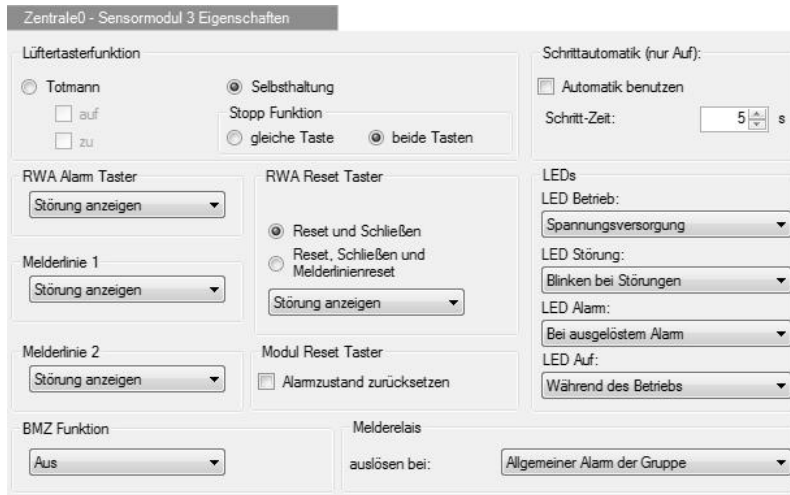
Zentrale0 - Sensormodul 3 Eigenschaften

Lüftertasterfunktion

Totmann

auf

zu

Selbsthaltung

Stopp Funktion

gleiche Taste

beide Tasten

Schrittautomatik (nur Auf):

Automatik benutzen

Schritt-Zeit:

5

s

RWA Alarm Taster

Störung anzeigen

Melderlinie 1

Störung anzeigen

Melderlinie 2

Störung anzeigen

RWA Reset Taster

Reset und Schließen

Reset, Schließen und Melderlinienreset

Störung anzeigen

Modul Reset Taster

Alarmzustand zurücksetzen

LEDs

LED Betrieb:

Spannungsversorgung

LED Störung:

Blinken bei Störungen

LED Alarm:

Bei ausgelöstem Alarm

LED Auf:

Während des Betriebs

BMZ Funktion

Aus

Melderelais

auslösen bei:

Allgemeiner Alarm der Gruppe